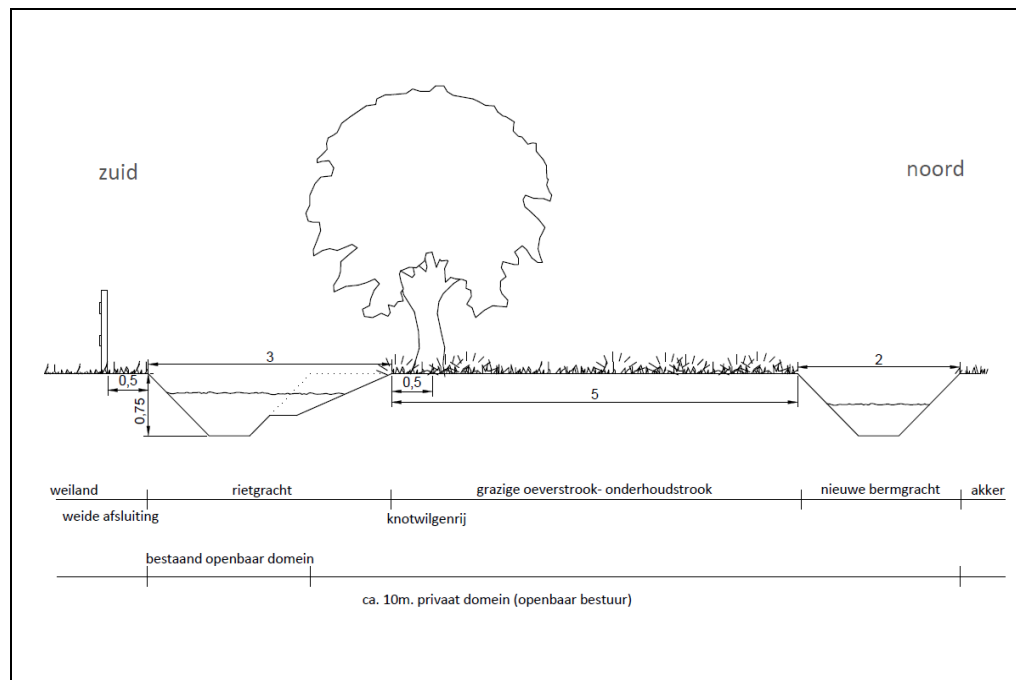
zuid

noord

3

2

0,5

0,75

0,5

5

weiland

rietgracht

grazige oeverstrook- onderhoudstrook

nieuwe bermgracht

akker

weide afsluiting

knotwilgenrij

bestaand openbaar domein

ca. 10m. privaat domein (openbaar bestuur)